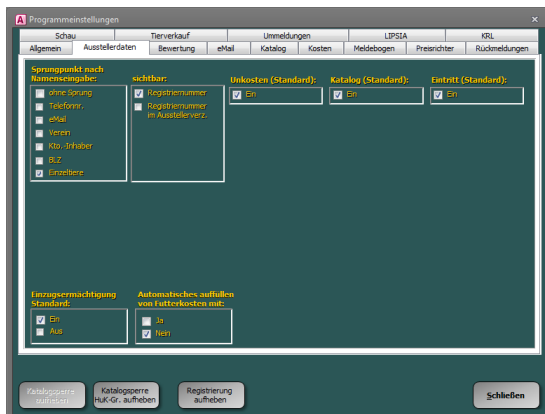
Programmeinstellungen

| Schau | Tierverkauf | Ummeldungen | LIPSIA | KRL |
|---|---|---|---|---|

| Allgemein | Ausstellerdaten | Bewertung | eMail | Katalog | Kosten | Meldebogen | Preisrichter | Rückmeldungen |
|---|---|---|---|---|---|---|---|---|

Sprungpunkt nach Namenseingabe:
ohne Sprung
Telefonnr.
eMail
Verein
Kto.-Inhaber
BLZ
Einzeltiere

sichtbar:
Registriernummer
Registriernummer im Ausstellerverz.

Unkosten (Standard):
Ein

Katalog (Standard):
Ein

Eintritt (Standard):
Ein

Einzugsermächtigung Standard:
Ein
Aus

Automatisches auffüllen von Futterkosten mit:
Ja
Nein

Katalogsperre aufheben

Katalogsperre HuK-Gr. aufheben

Registrierung aufheben

Schließen